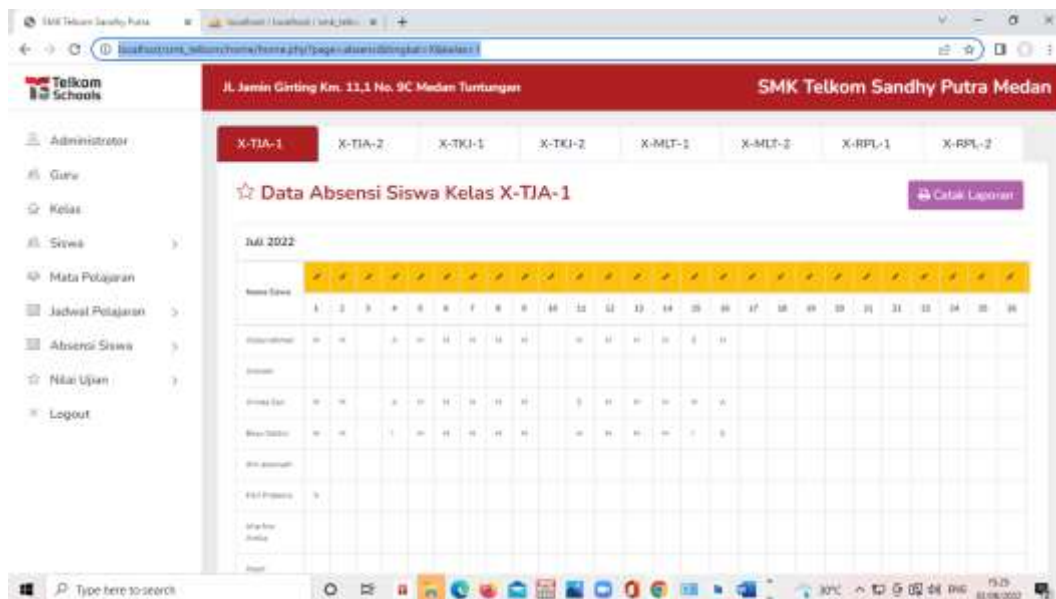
SMK Telkom Sandhy Putra
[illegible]

Telkom Schools

Jl. Jamin Ginting Km. 11,1 No. 9C Medan Tuntungan

SMK Telkom Sandhy Putra Medan

Administrator
Guru
Kelas
Siswa
Mata Pelajaran
Jadwal Pelajaran
Absensi Siswa
Nilai Ujian
Logout

X-TJA-1 X-TJA-2 X-TKJ-1 X-TKJ-2 X-MLT-1 X-MLT-2 X-RPL-1 X-RPL-2

☆ Data Absensi Siswa Kelas X-TJA-1

Cetak Laporan

Juli 2022

| Nama Siswa | 1 | 2 | 3 | 4 | 5 | 6 | 7 | 8 | 9 | 10 | 11 | 12 | 13 | 14 | 15 | 16 | 17 | 18 | 19 | 20 | 21 | 22 | 23 | 24 | 25 | 26 |
|---|---|---|---|---|---|---|---|---|---|---|---|---|---|---|---|---|---|---|---|---|---|---|---|---|---|---|
| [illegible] | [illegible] | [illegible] | | | | | | | | | | | | | | | | | | | | | | | | |

Type here to search

30°C

19:25